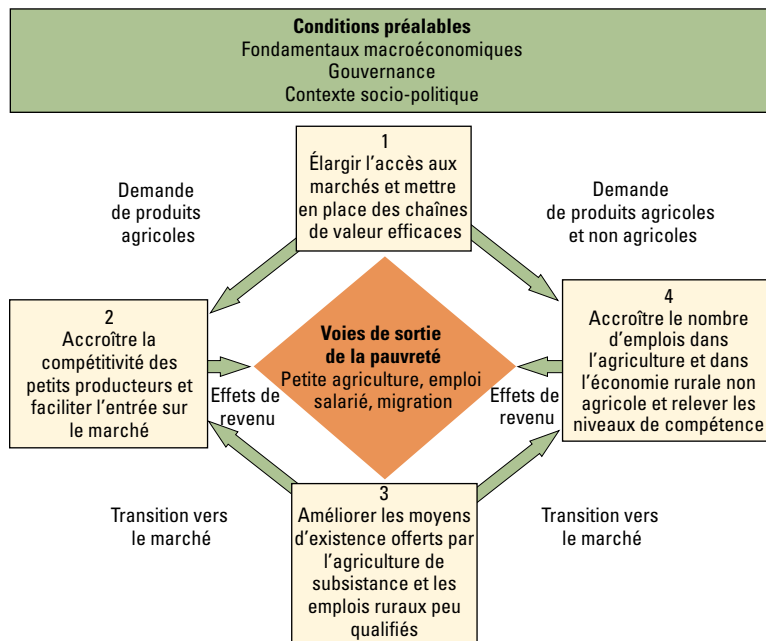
**Conditions préalables**
Fondamentaux macroéconomiques
Gouvernance
Contexte socio-politique

1
Élargir l'accès aux marchés et mettre en place des chaînes de valeur efficaces

Demande de produits agricoles

Demande de produits agricoles et non agricoles

2
Accroître la compétitivité des petits producteurs et faciliter l'entrée sur le marché

**Voies de sortie de la pauvreté**
Petite agriculture, emploi salarié, migration

4
Accroître le nombre d'emplois dans l'agriculture et dans l'économie rurale non agricole et relever les niveaux de compétence

Effets de revenu

Effets de revenu

Transition vers le marché

3
Améliorer les moyens d'existence offerts par l'agriculture de subsistance et les emplois ruraux peu qualifiés

Transition vers le marché